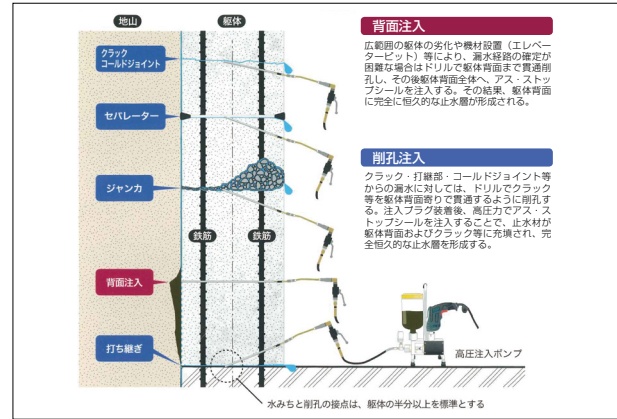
地山

躯体

クラック
コールドジョイント

セパレーター

ジャンカ

鉄筋

鉄筋

背面注入

打ち継ぎ

背面注入

広範囲の躯体の劣化や機材設置（エレベーターピット）等により、漏水経路の確定が困難な場合はドリルで躯体背面まで貫通削孔し、その後躯体背面全体へ、アス・ストップシールを注入する。その結果、躯体背面に完全に恒久的な止水層が形成される。

削孔注入

クラック・打継部・コールドジョイント等からの漏水に対しては、ドリルでクラック等を躯体背面寄りで貫通するように削孔する。注入プラグ装着後、高圧力でアス・ストップシールを注入することで、止水材が躯体背面およびクラック等に充填され、完全恒久的な止水層を形成する。

高圧注入ポンプ

水みちと削孔の接点は、躯体の半分以上を標準とする